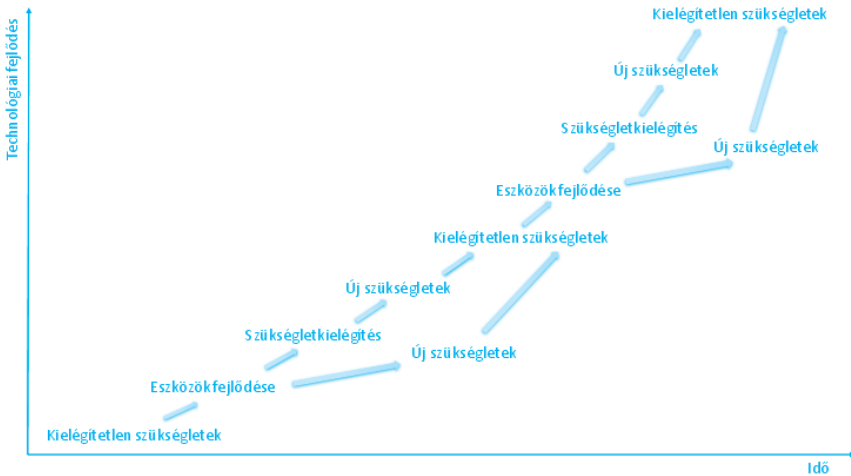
Technológiai fejlődés

Kielégítetlen szükségletek

Új szükségletek

Szükségletkielégítés

Új szükségletek

Eszközökfejlődése

Kielégítetlen szükségletek

Új szükségletek

Szükségletkielégítés

Új szükségletek

Eszközökfejlődése

Kielégítetlen szükségletek

Idő